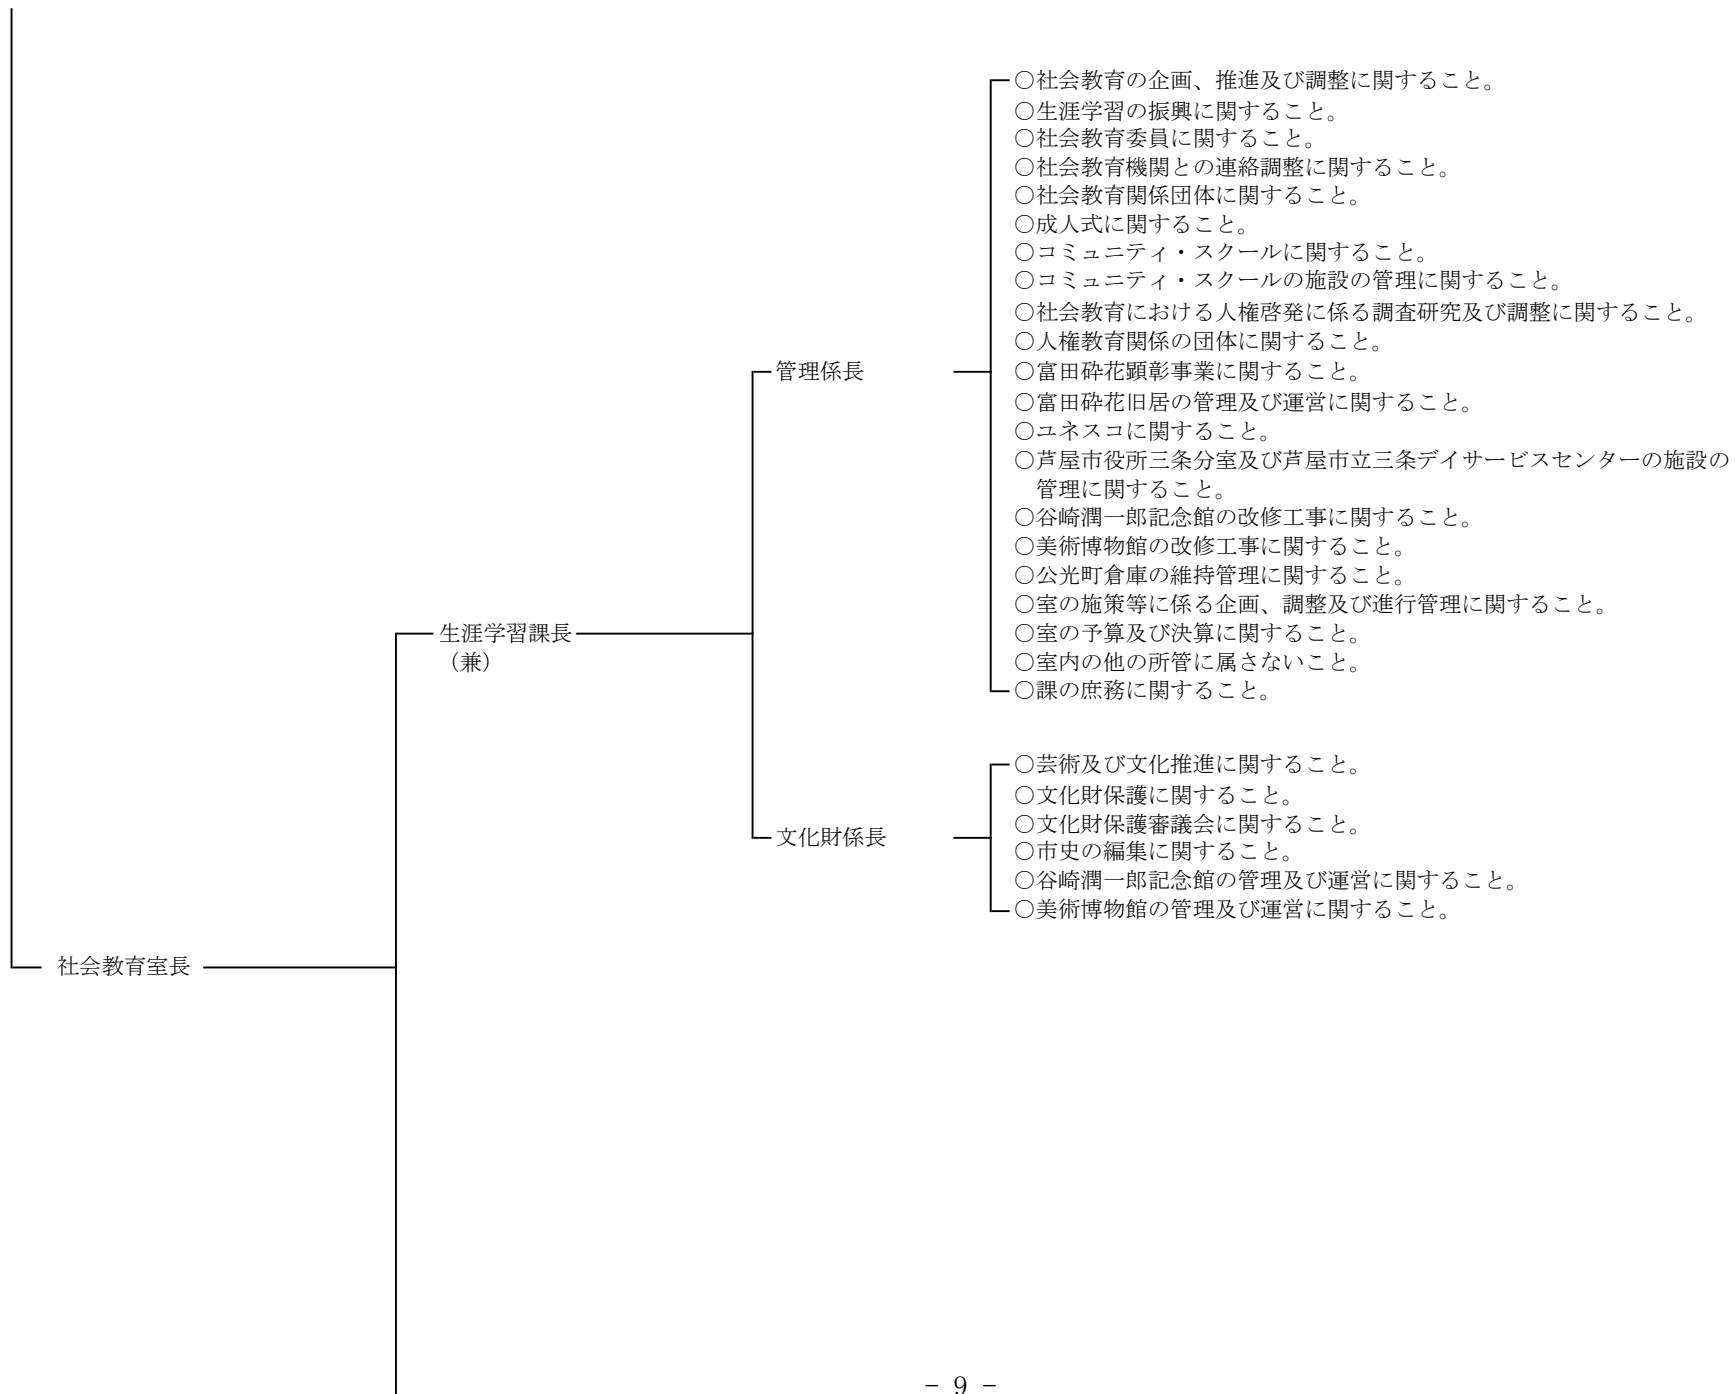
社会教育室長

生涯学習課長
（兼）

管理係長

○社会教育の企画、推進及び調整に関すること。
○生涯学習の振興に関すること。
○社会教育委員に関すること。
○社会教育機関との連絡調整に関すること。
○社会教育関係団体に関すること。
○成人式に関すること。
○コミュニティ・スクールに関すること。
○コミュニティ・スクールの施設の管理に関すること。
○社会教育における人権啓発に係る調査研究及び調整に関すること。
○人権教育関係の団体に関すること。
○富田砕花顕彰事業に関すること。
○富田砕花旧居の管理及び運営に関すること。
○ユネスコに関すること。
○芦屋市役所三条分室及び芦屋市立三条デイサービスセンターの施設の管理に関すること。
○谷崎潤一郎記念館の改修工事に関すること。
○美術博物館の改修工事に関すること。
○公光町倉庫の維持管理に関すること。
○室の施策等に係る企画、調整及び進行管理に関すること。
○室の予算及び決算に関すること。
○室内の他の所管に属さないこと。
○課の庶務に関すること。

文化財係長

○芸術及び文化推進に関すること。
○文化財保護に関すること。
○文化財保護審議会に関すること。
○市史の編集に関すること。
○谷崎潤一郎記念館の管理及び運営に関すること。
○美術博物館の管理及び運営に関すること。

- 9 -